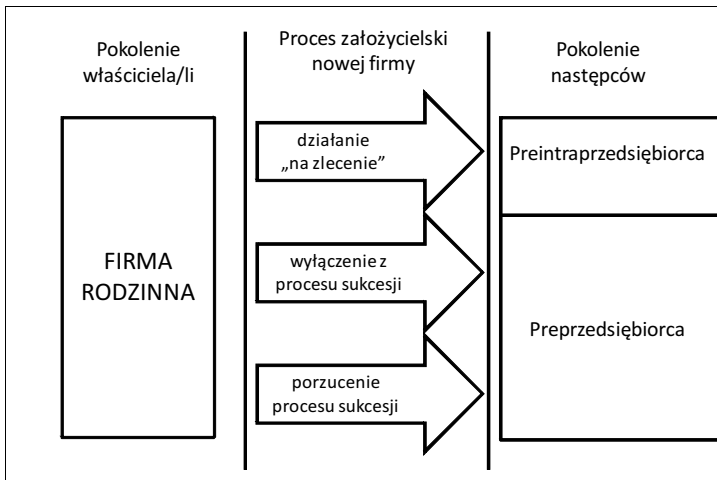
Pokolenie właściciela/li

Proces założycielski nowej firmy

Pokolenie następców

FIRMA RODZINNA

działanie „na zlecenie"

wyłączenie z procesu sukcesji

porzucenie procesu sukcesji

Preintraprzedsiębiorca

Preprzedsiębiorca